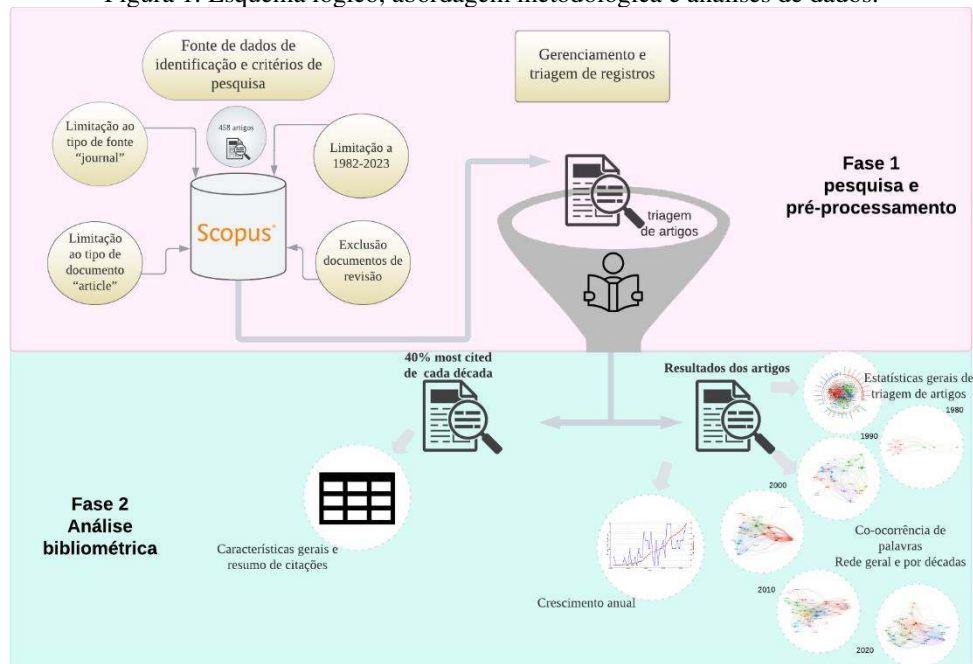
Figura 1. Esquema lógico, abordagem metodológica e análises de dados.

Fonte de dados de identificação e critérios de pesquisa

Gerenciamento e triagem de registros

Limitação ao tipo de fonte "journal"

458 artigos

Limitação a 1982-2023

Scopus

Limitação ao tipo de documento "article"

Exclusão documentos de revisão

triagem de artigos

Fase 1
pesquisa e pré-processamento

40% most cited de cada década

Resultados dos artigos

Estatísticas gerais de triagem de artigos

1980

1990

2000

Fase 2
Análise bibliométrica

Características gerais e resumo de citações

Co-ocorrência de palavras
Rede geral e por décadas

Crescimento anual

2010

2020